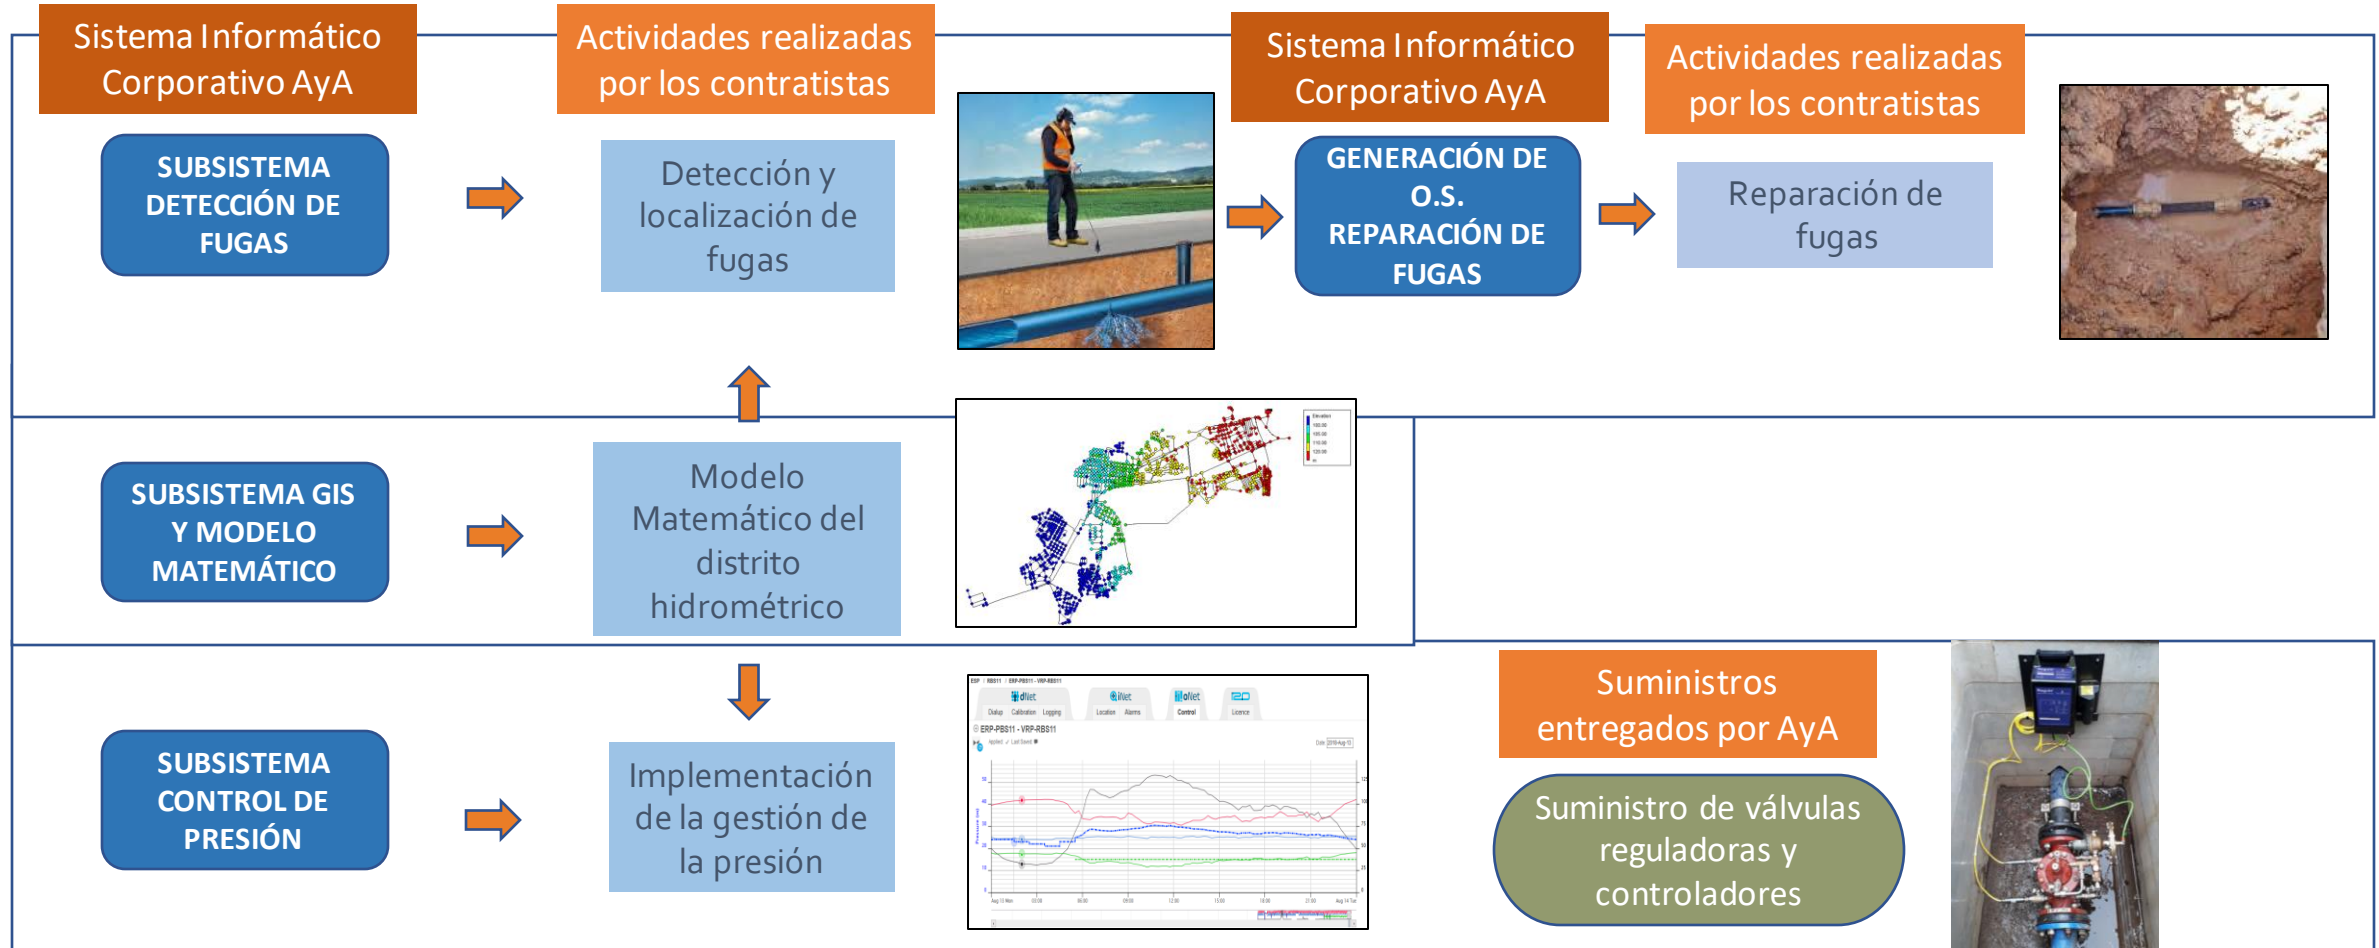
Sistema Informático Corporativo AyA

Actividades realizadas por los contratistas

Sistema Informático Corporativo AyA

Actividades realizadas por los contratistas

SUBSISTEMA DETECCIÓN DE FUGAS

Detección y localización de fugas

GENERACIÓN DE O.S. REPARACIÓN DE FUGAS

Reparación de fugas

SUBSISTEMA GIS Y MODELO MATEMÁTICO

Modelo Matemático del distrito hidrométrico

SUBSISTEMA CONTROL DE PRESIÓN

Implementación de la gestión de la presión

Suministros entregados por AyA

Suministro de válvulas reguladoras y controladores